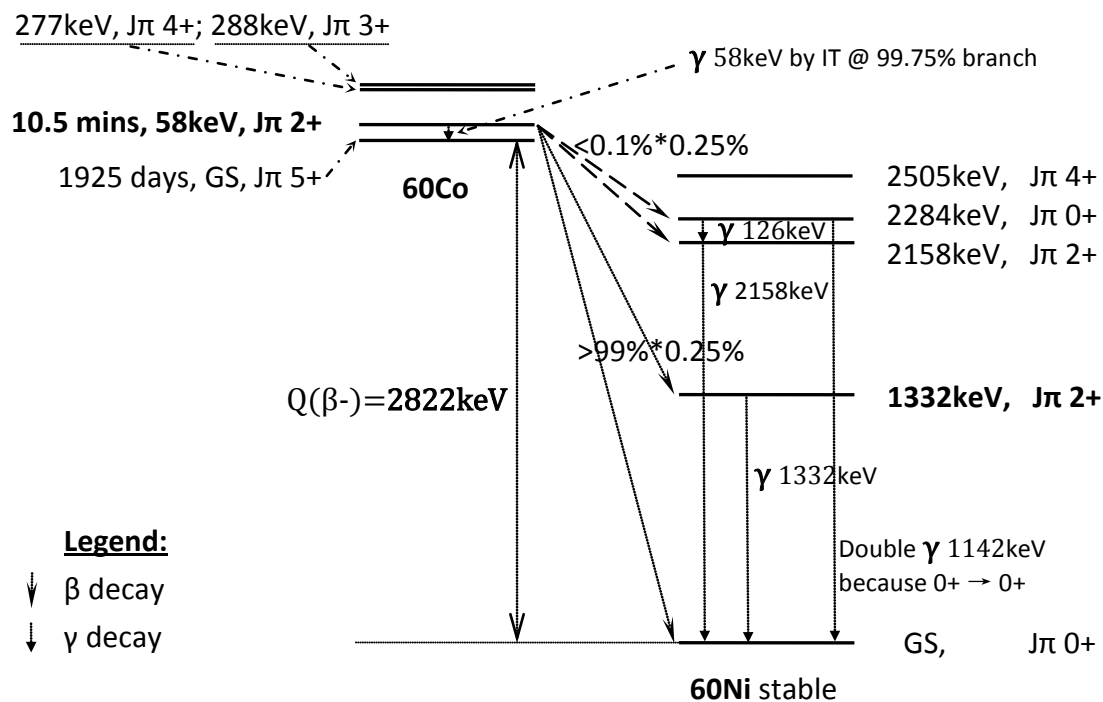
277keV, Jπ 4+; 288keV, Jπ 3+

γ 58keV by IT @ 99.75% branch

10.5 mins, 58keV, Jπ 2+

1925 days, GS, Jπ 5+

60Co

<0.1%*0.25%

2505keV, Jπ 4+

2284keV, Jπ 0+

γ 126keV

2158keV, Jπ 2+

γ 2158keV

>99%*0.25%

Q(β-)=2822keV

1332keV, Jπ 2+

γ 1332keV

Legend:

β decay

γ decay

Double γ 1142keV because 0+ → 0+

GS, Jπ 0+

60Ni stable